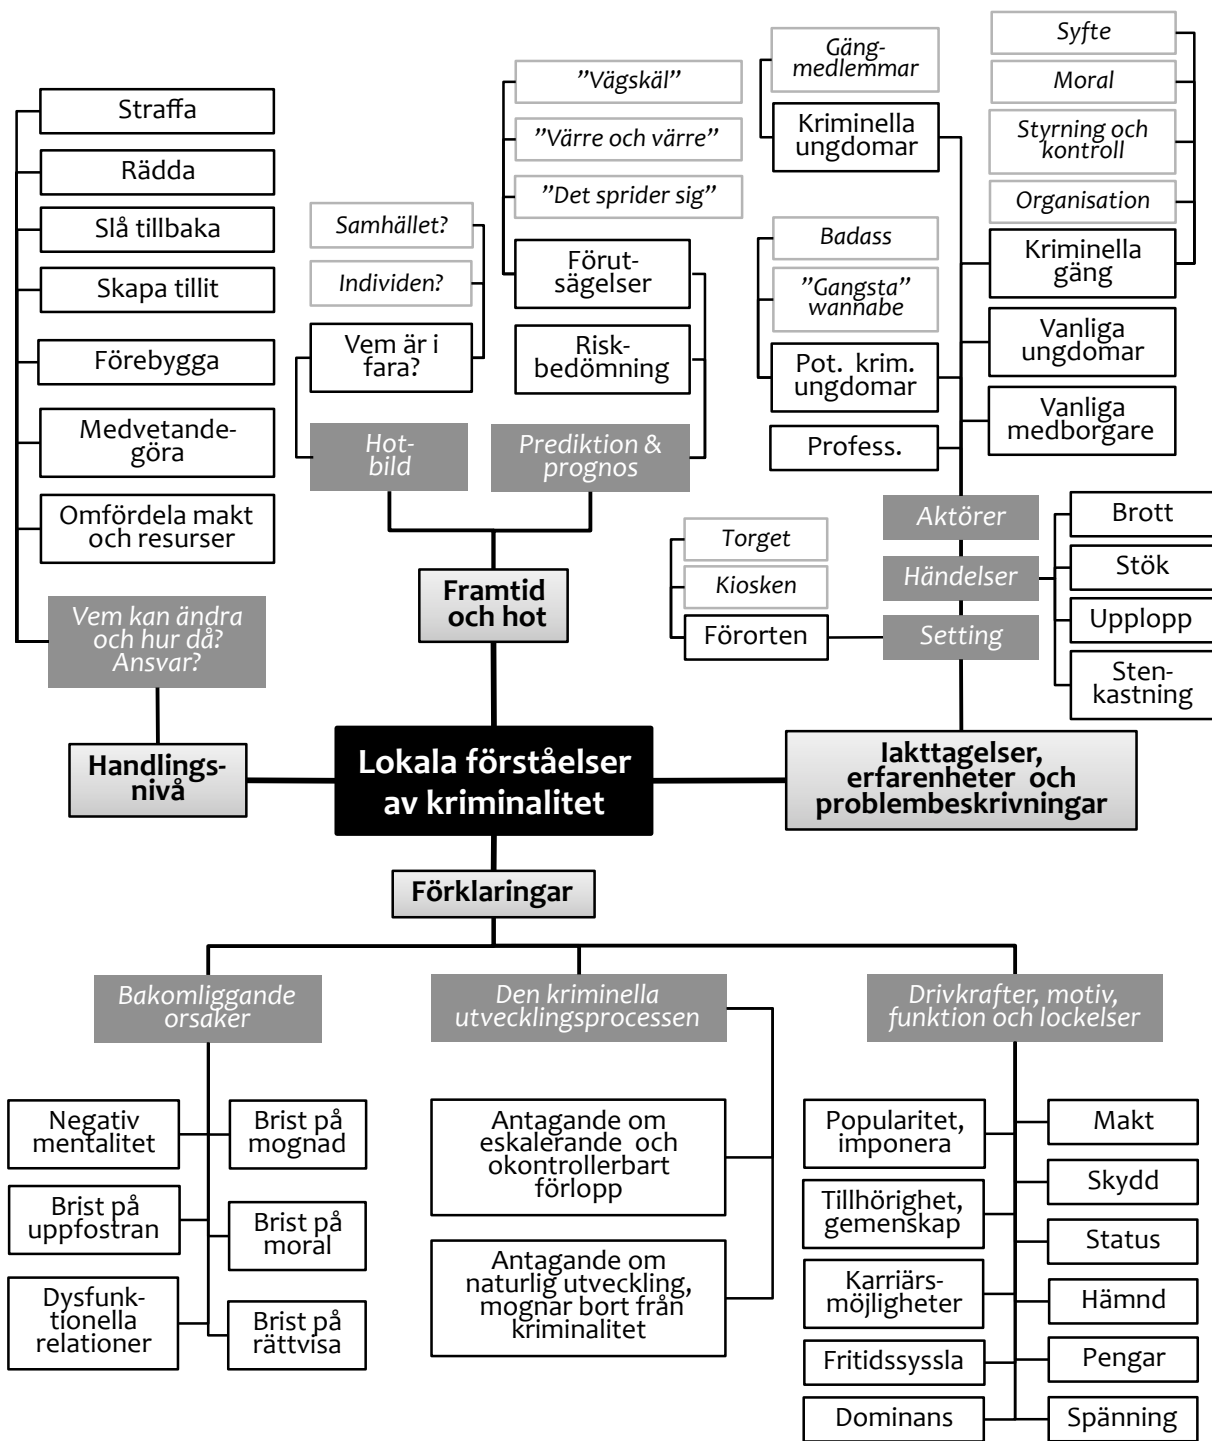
Straffa

Rädda

Slå tillbaka

Skapa tillit

Förebygga

Medvetandegöra

Omfördela makt och resurser

Vem kan ändra och hur då? Ansvar?

Handlingsnivå

Samhället?

Individen?

Vem är i fara?

Hotbild

”Vägskäl”

”Värre och värre”

”Det sprider sig”

Förutsägelser

Riskbedömning

Prediktion & prognos

Framtid och hot

Gängmedlemmar

Kriminella ungdomar

Badass

”Gangsta” wannabe

Pot. krim. ungdomar

Profess.

Syfte

Moral

Styrning och kontroll

Organisation

Kriminella gäng

Vanliga ungdomar

Vanliga medborgare

Aktörer

Händelser

Setting

Torget

Kiosken

Förorten

Brott

Stök

Upplopp

Stenkastning

Iakttagelser, erfarenheter och problembeskrivningar

Lokala förståelser av kriminalitet

Förklaringar

Bakomliggande orsaker

Negativ mentalitet

Brist på uppfostran

Dysfunktionella relationer

Brist på mognad

Brist på moral

Brist på rättvisa

Den kriminella utvecklingsprocessen

Antagande om eskalerande och okontrollerbart förlopp

Antagande om naturlig utveckling, mognar bort från kriminalitet

Drivkrafter, motiv, funktion och lockelser

Popularitet, imponera

Tillhörighet, gemenskap

Karriärsmöjligheter

Fritidssyssla

Dominans

Makt

Skydd

Status

Hämnd

Pengar

Spänning